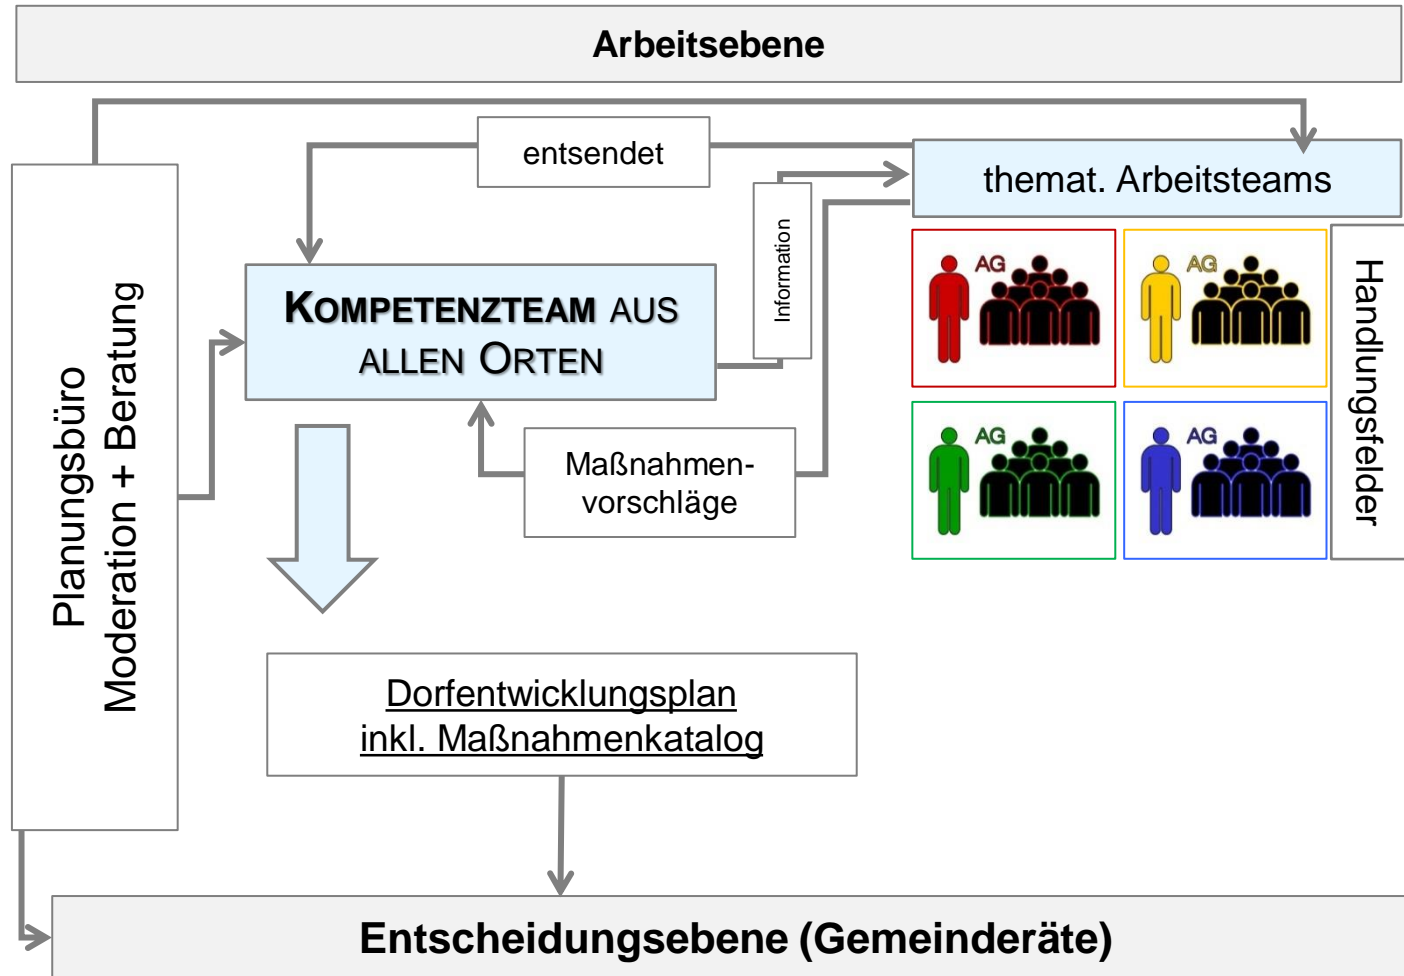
Arbeitsebene

entsendet

themat. Arbeitsteams

Information

Planungsbüro
Moderation + Beratung

KOMPETENZTEAM AUS ALLEN ORTEN

AG

AG

AG

AG

Handlungsfelder

Maßnahmenvorschläge

Dorfentwicklungsplan
inkl. Maßnahmenkatalog

Entscheidungsebene (Gemeinderäte)